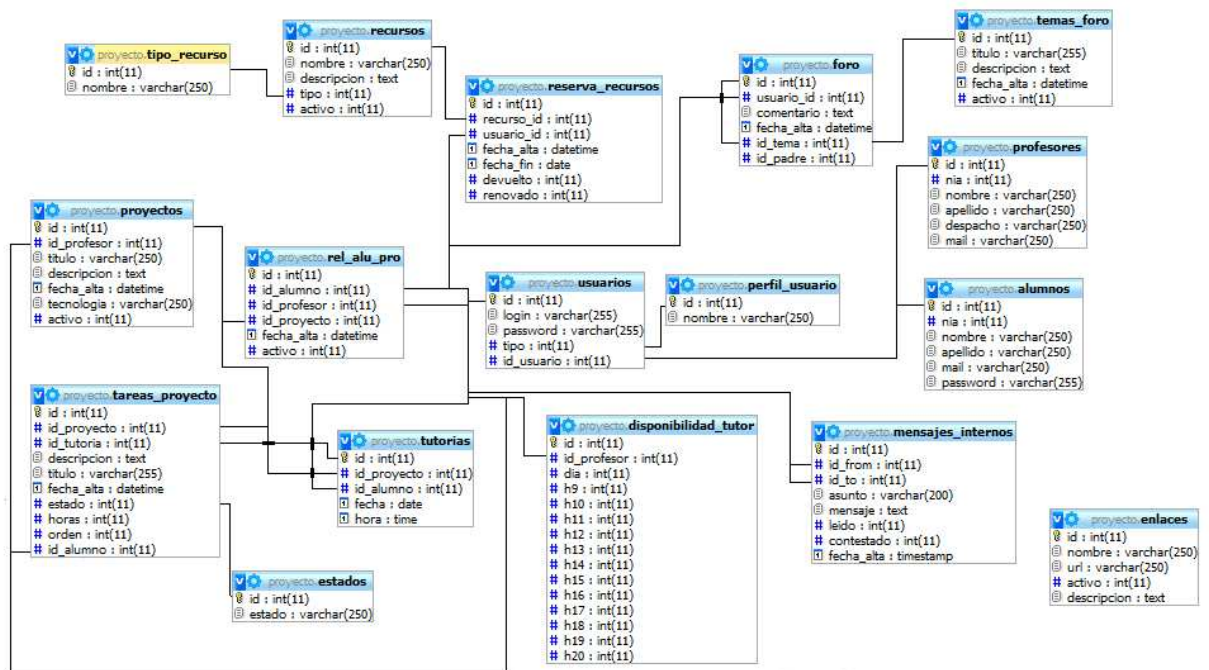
proyecto.tipo_recurso
id : int(11)
nombre : varchar(250)

proyecto.recursos
id : int(11)
nombre : varchar(250)
descripcion : text
tipo : int(11)
activo : int(11)

proyecto.reserva_recursos
id : int(11)
recurso_id : int(11)
usuario_id : int(11)
fecha_alta : datetime
fecha_fin : date
devuelto : int(11)
renovado : int(11)

proyecto.foro
id : int(11)
usuario_id : int(11)
comentario : text
fecha_alta : datetime
id_tema : int(11)
id_padre : int(11)

proyecto.temas_foro
id : int(11)
titulo : varchar(255)
descripcion : text
fecha_alta : datetime
activo : int(11)

proyecto.profesores
id : int(11)
nia : int(11)
nombre : varchar(250)
apellido : varchar(250)
despacho : varchar(250)
mail : varchar(250)

proyecto.proyectos
id : int(11)
id_profesor : int(11)
titulo : varchar(250)
descripcion : text
fecha_alta : datetime
tecnologia : varchar(250)
activo : int(11)

proyecto.rel_alu_pro
id : int(11)
id_alumno : int(11)
id_profesor : int(11)
id_proyecto : int(11)
fecha_alta : datetime
activo : int(11)

proyecto.usuarios
id : int(11)
login : varchar(255)
password : varchar(255)
tipo : int(11)
id_usuario : int(11)

proyecto.perfil_usuario
id : int(11)
nombre : varchar(250)

proyecto.alumnos
id : int(11)
nia : int(11)
nombre : varchar(250)
apellido : varchar(250)
mail : varchar(250)
password : varchar(255)

proyecto.tareas_proyecto
id : int(11)
id_proyecto : int(11)
id_tutoria : int(11)
descripcion : text
titulo : varchar(255)
fecha_alta : datetime
estado : int(11)
horas : int(11)
orden : int(11)
id_alumno : int(11)

proyecto.tutorias
id : int(11)
id_proyecto : int(11)
id_alumno : int(11)
fecha : date
hora : time

proyecto.disponibilidad_tutor
id : int(11)
id_profesor : int(11)
dia : int(11)
h9 : int(11)
h10 : int(11)
h11 : int(11)
h12 : int(11)
h13 : int(11)
h14 : int(11)
h15 : int(11)
h16 : int(11)
h17 : int(11)
h18 : int(11)
h19 : int(11)
h20 : int(11)

proyecto.mensajes_internos
id : int(11)
id_from : int(11)
id_to : int(11)
asunto : varchar(200)
mensaje : text
leido : int(11)
contestado : int(11)
fecha_alta : timestamp

proyecto.enlaces
id : int(11)
nombre : varchar(250)
url : varchar(250)
activo : int(11)
descripcion : text

proyecto.estados
id : int(11)
estado : varchar(250)